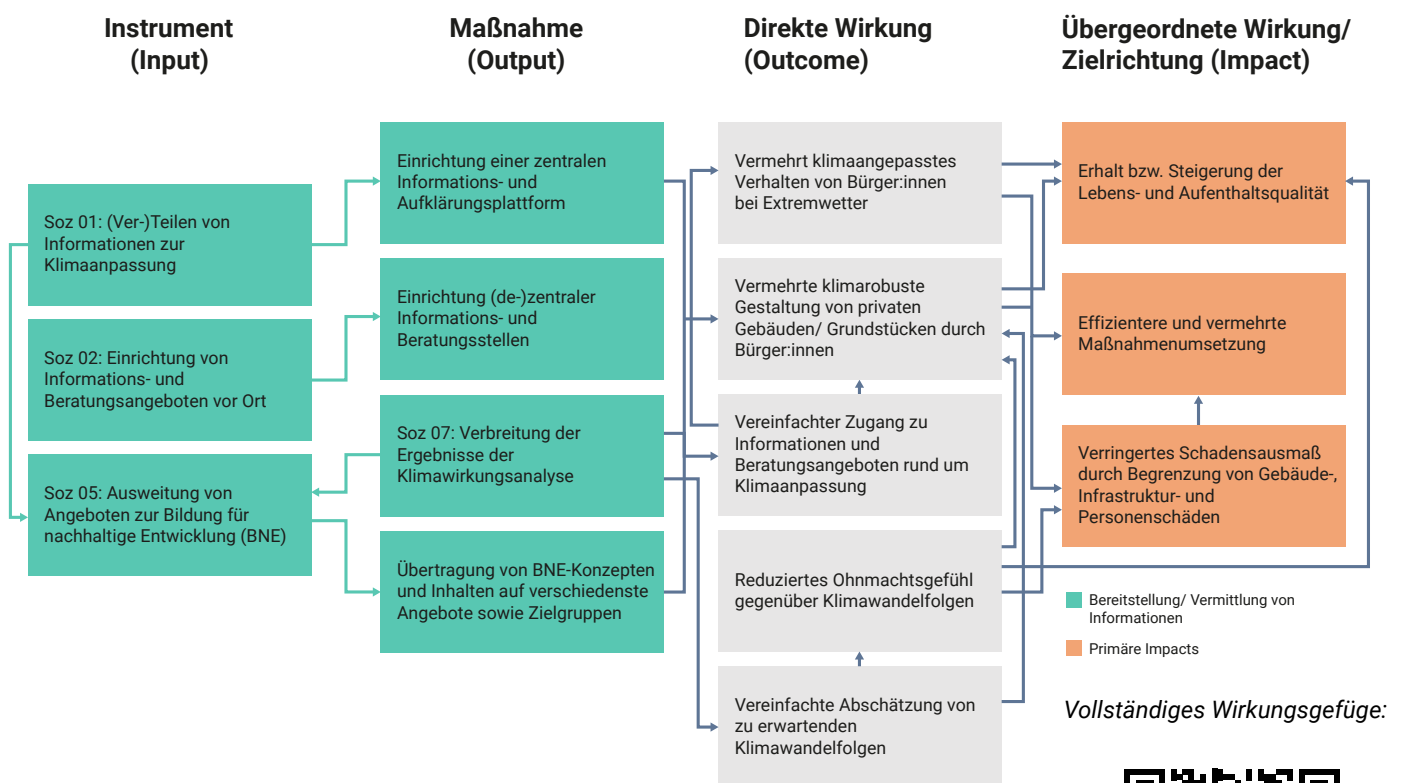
Instrument (Input)

Maßnahme (Output)

Direkte Wirkung (Outcome)

Übergeordnete Wirkung/ Zielrichtung (Impact)

Soz 01: (Ver-)Teilen von Informationen zur Klimaanpassung

Soz 02: Einrichtung von Informations- und Beratungsangeboten vor Ort

Soz 05: Ausweitung von Angeboten zur Bildung für nachhaltige Entwicklung (BNE)

Einrichtung einer zentralen Informations- und Aufklärungsplattform

Einrichtung (de-)zentraler Informations- und Beratungsstellen

Soz 07: Verbreitung der Ergebnisse der Klimawirkungsanalyse

Übertragung von BNE-Konzepten und Inhalten auf verschiedenste Angebote sowie Zielgruppen

Vermehrt klimaangepasstes Verhalten von Bürger:innen bei Extremwetter

Vermehrte klimarobuste Gestaltung von privaten Gebäuden/ Grundstücken durch Bürger:innen

Vereinfachter Zugang zu Informationen und Beratungsangeboten rund um Klimaanpassung

Reduziertes Ohnmachtsgefühl gegenüber Klimawandelfolgen

Vereinfachte Abschätzung von zu erwartenden Klimawandelfolgen

Erhalt bzw. Steigerung der Lebens- und Aufenthaltsqualität

Effizientere und vermehrte Maßnahmenumsetzung

Verringertes Schadensausmaß durch Begrenzung von Gebäude-, Infrastruktur- und Personenschäden

Bereitstellung/ Vermittlung von Informationen

Primäre Impacts

Vollständiges Wirkungsgefüge: